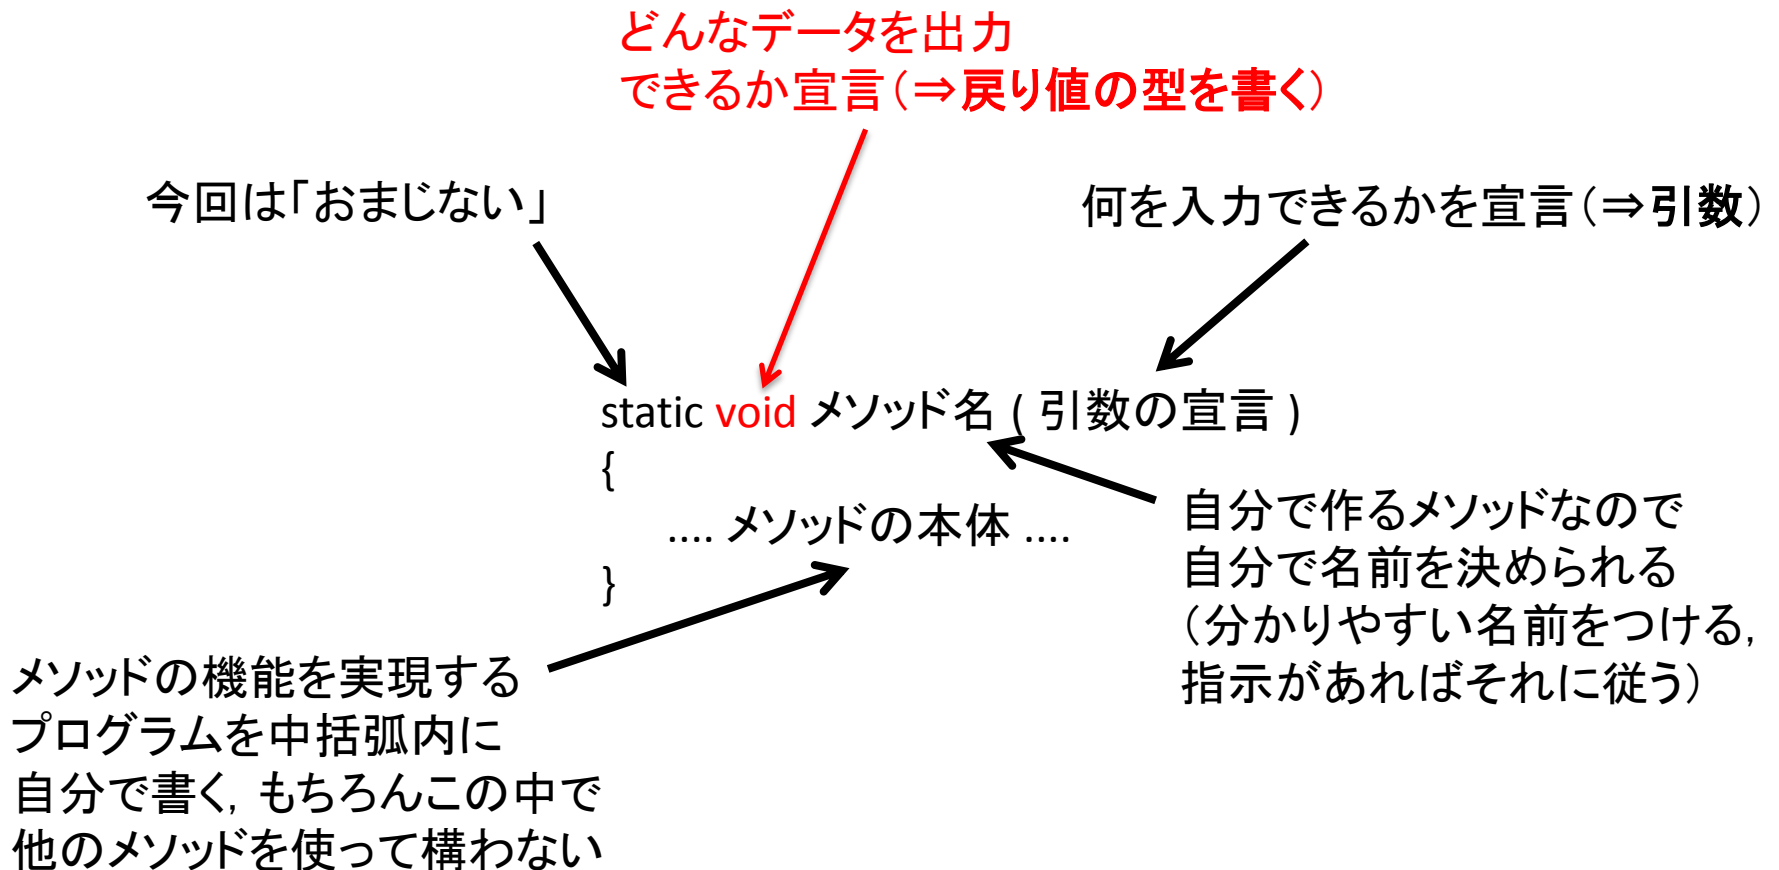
どんなデータを出力
できるか宣言（⇒戻り値の型を書く）

今回は「おまじない」

何を入力できるかを宣言（⇒引数）

static void メソッド名 ( 引数の宣言 )
{
.... メソッドの本体 ....
}

自分で作るメソッドなので
自分で名前を決められる
（分かりやすい名前をつける,
指示があればそれに従う）

メソッドの機能を実現する
プログラムを中括弧内に
自分で書く, もちろんこの中で
他のメソッドを使って構わない